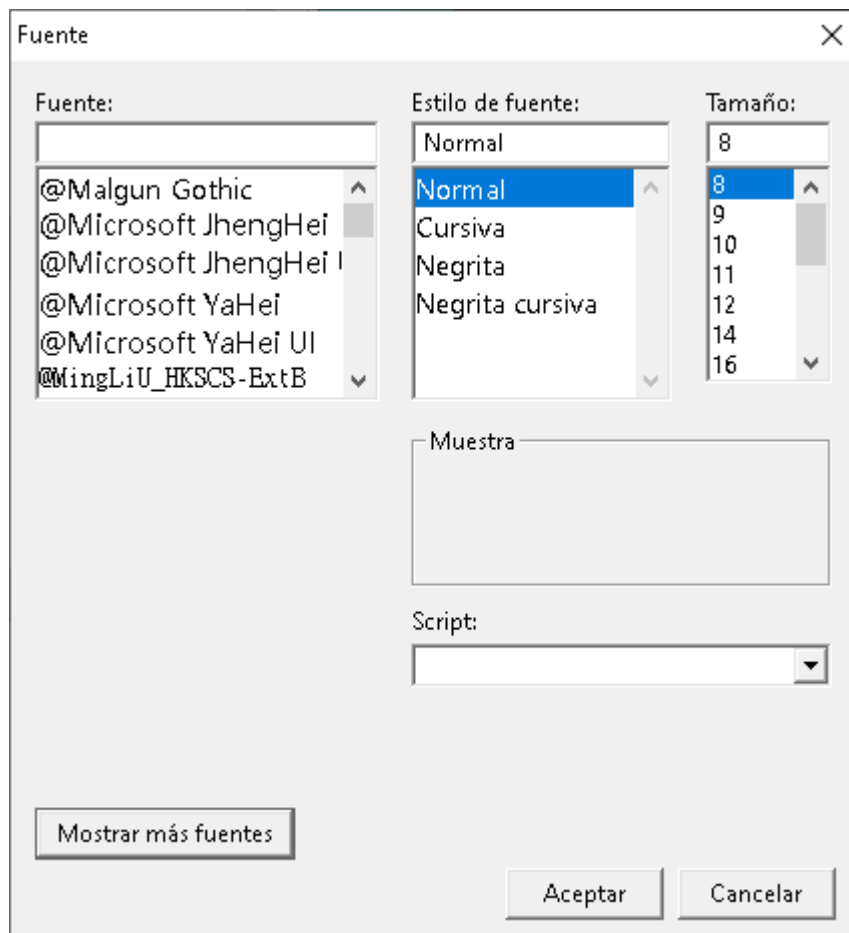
Fuente

Fuente:

@Malgun Gothic
@Microsoft JhengHei
@Microsoft JhengHei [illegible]
@Microsoft YaHei
@Microsoft YaHei UI
@MingLiU_HKSCS-ExtB

Estilo de fuente:

Normal

Normal
Cursiva
Negrita
Negrita cursiva

Tamaño:

8

8
9
10
11
12
14
16

Muestra

Script:

Mostrar más fuentes

Aceptar

Cancelar